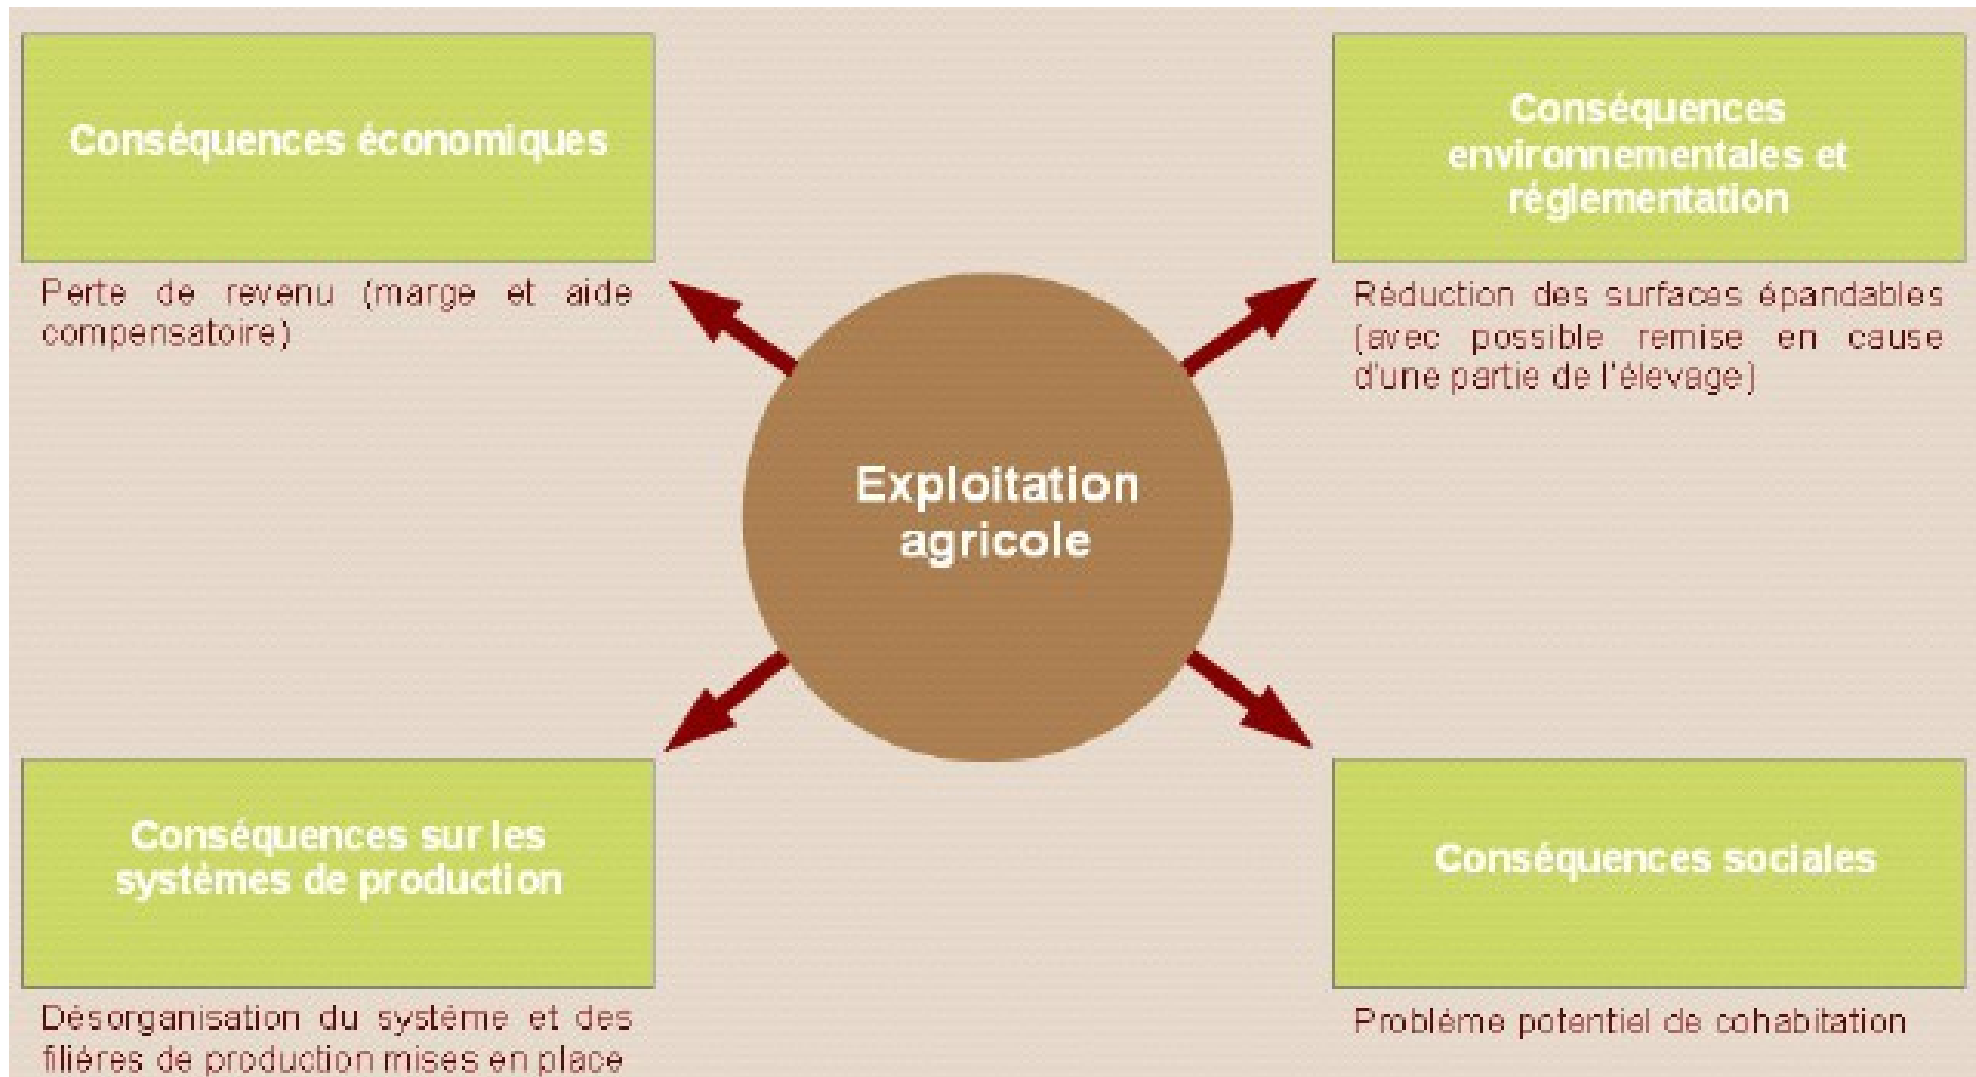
Conséquences économiques

Perte de revenu (marge et aide compensatoire)

Conséquences environnementales et réglementation

Réduction des surfaces épandables (avec possible remise en cause d'une partie de l'élevage)

Exploitation agricole

Conséquences sur les systèmes de production

Désorganisation du système et des filières de production mises en place

Conséquences sociales

Problème potentiel de cohabitation